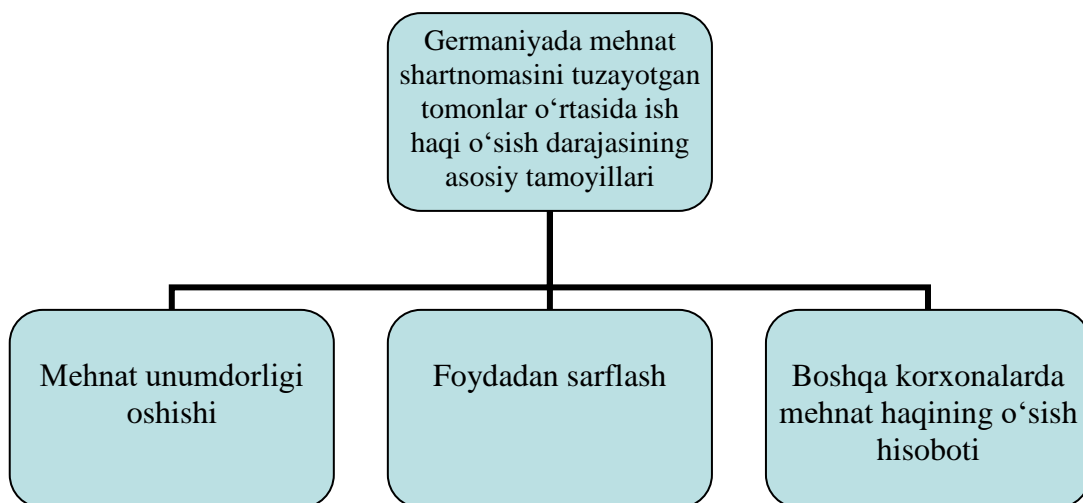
Germaniyada mehnat shartnomasini tuzayotgan tomonlar o‘rtasida ish haqi o‘sish darajasining asosiy tamoyillari

Mehnat unumdorligi oshishi

Foydadan sarflash

Boshqa korxonalarda mehnat haqining o‘sish hisoboti